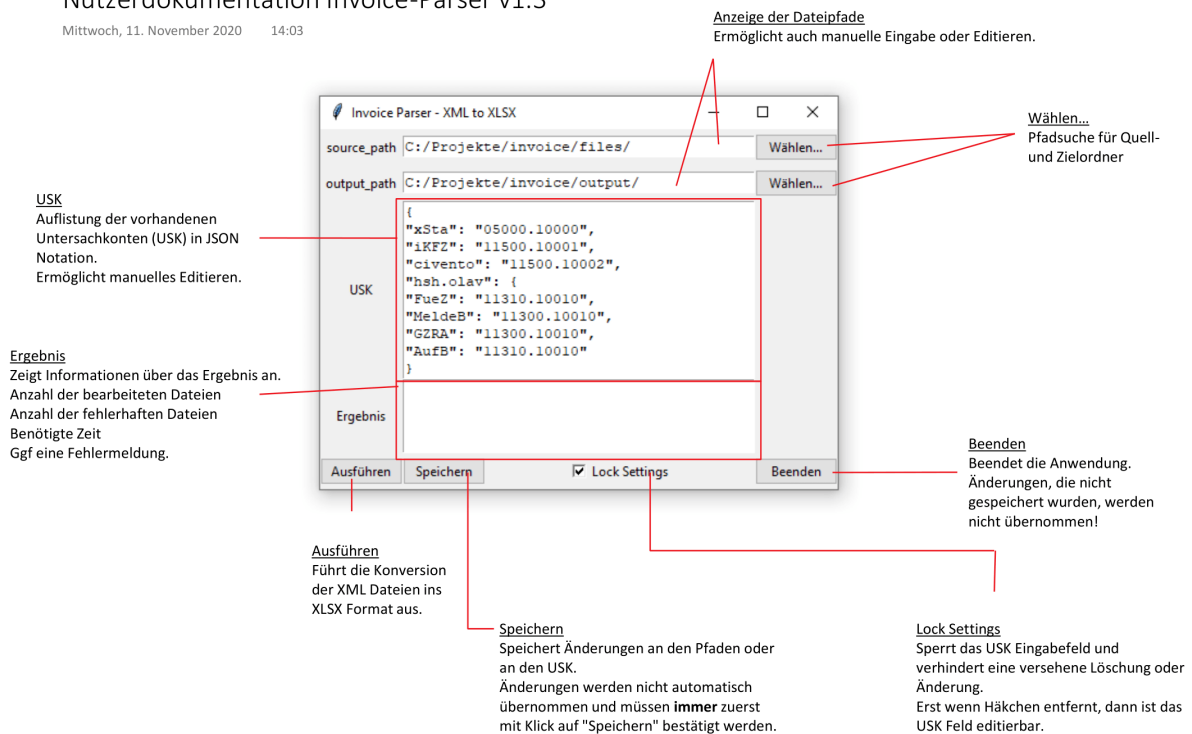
Nutzerdokumentation Invoice-Parser v1.3
Mittwoch, 11. November 2020 14:03

Anzeige der Dateipfade
Ermöglicht auch manuelle Eingabe oder Editieren.

Invoice Parser - XML to XLSX

source_path C:/Projekte/invoice/files/ Wählen...

output_path C:/Projekte/invoice/output/ Wählen...

Wählen...
Pfadsuche für Quell- und Zielordner

USK
Auflistung der vorhandenen Untersachkonten (USK) in JSON Notation.
Ermöglicht manuelles Editieren.

USK

{
"xSta": "05000.10000",
"iKFZ": "11500.10001",
"civento": "11500.10002",
"hsh.olav": {
"FueZ": "11310.10010",
"MeldeB": "11300.10010",
"GZRA": "11300.10010",
"AufB": "11310.10010"
}

Ergebnis
Zeigt Informationen über das Ergebnis an.
Anzahl der bearbeiteten Dateien
Anzahl der fehlerhaften Dateien
Benötigte Zeit
Ggf eine Fehlermeldung.

Ergebnis

Ausführen Speichern Lock Settings Beenden

Beenden
Beendet die Anwendung.
Änderungen, die nicht gespeichert wurden, werden nicht übernommen!

Ausführen
Führt die Konversion der XML Dateien ins XLSX Format aus.

Speichern
Speichert Änderungen an den Pfaden oder an den USK.
Änderungen werden nicht automatisch übernommen und müssen **immer** zuerst mit Klick auf "Speichern" bestätigt werden.

Lock Settings
Sperrt das USK Eingabefeld und verhindert eine versehene Löschung oder Änderung.
Erst wenn Häkchen entfernt, dann ist das USK Feld editierbar.